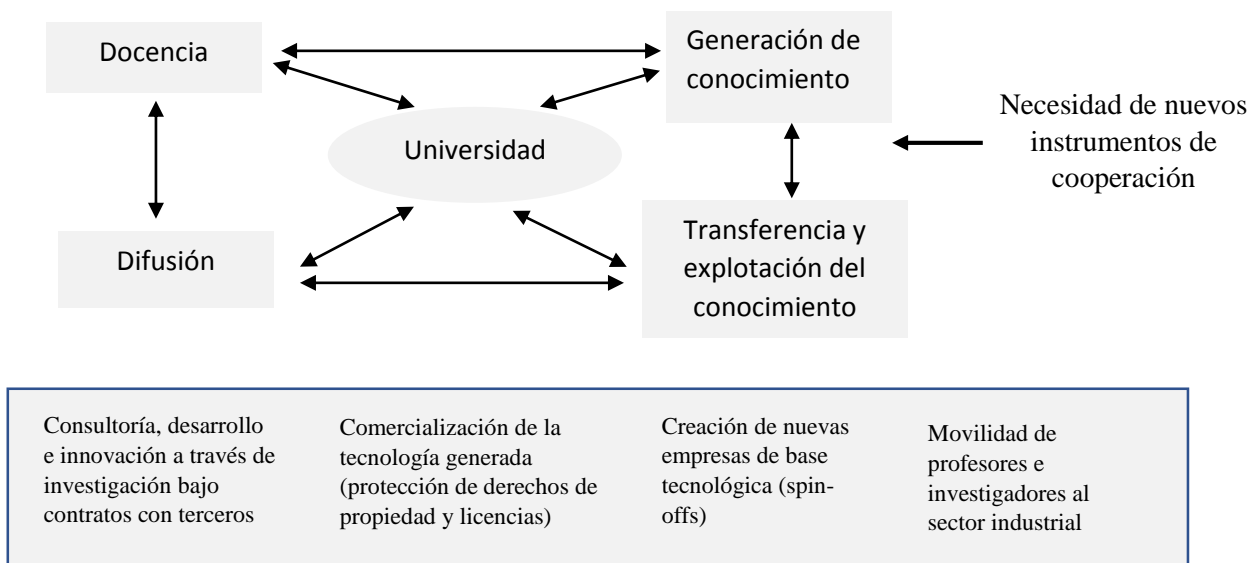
Docencia

Generación de conocimiento

Necesidad de nuevos instrumentos de cooperación

Universidad

Difusión

Transferencia y explotación del conocimiento

Consultoría, desarrollo e innovación a través de investigación bajo contratos con terceros

Comercialización de la tecnología generada (protección de derechos de propiedad y licencias)

Creación de nuevas empresas de base tecnológica (spin-offs)

Movilidad de profesores e investigadores al sector industrial